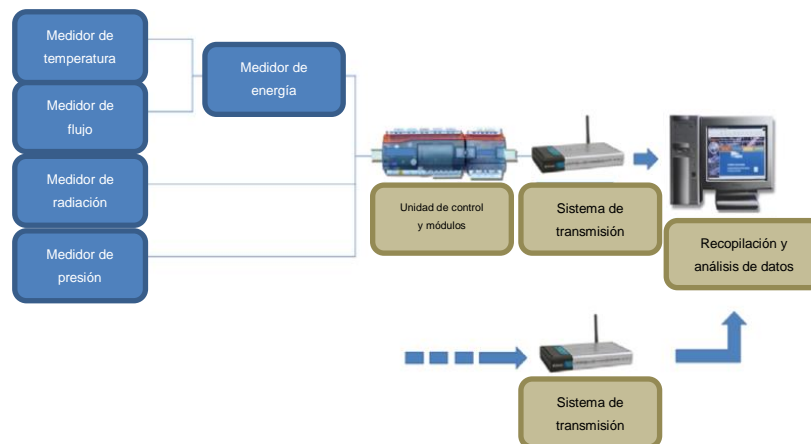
Medidor de temperatura

Medidor de flujo

Medidor de energía

Medidor de radiación

Medidor de presión

Unidad de control y módulos

Sistema de transmisión

Recopilación y análisis de datos

Sistema de transmisión